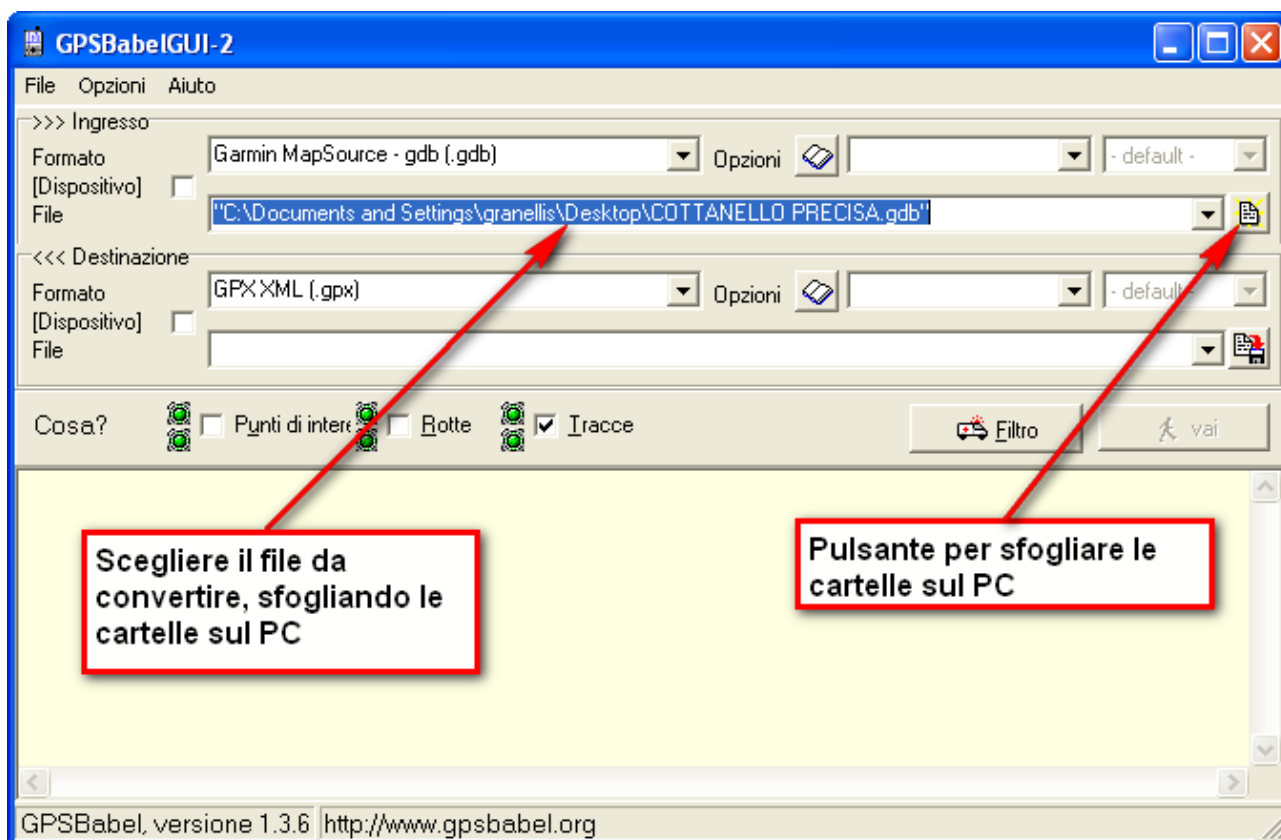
GPSBabelGUI-2

File Opzioni Aiuto

>>> Ingresso

Formato
[Dispositivo]
File

Garmin MapSource - gdb (.gdb)

Opzioni

- default -

"C:\Documents and Settings\granellis\Desktop\COTTANELLO PRECISA.gdb"

<<< Destinazione

Formato
[Dispositivo]
File

GPX XML (.gpx)

Opzioni

- default

Cosa?

Punti di intere

Rotte

Tracce

Filtro

vai

Scegliere il file da convertire, sfogliando le cartelle sul PC

Pulsante per sfogliare le cartelle sul PC

GPSBabel, versione 1.3.6

http://www.gpsbabel.org